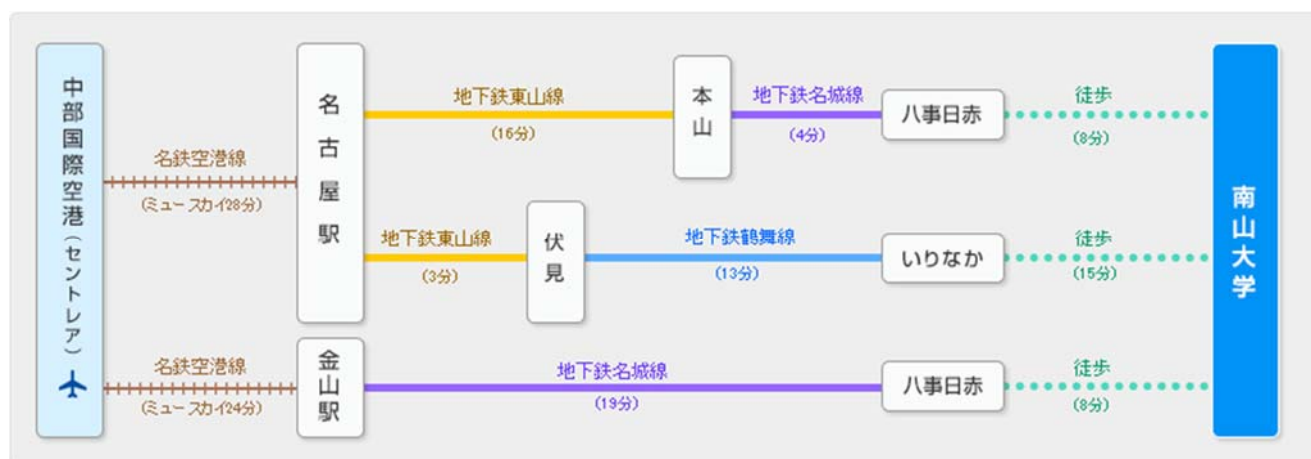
中部国際空港（セントレア）

名鉄空港線
（ミュースカイ28分）

名古屋駅

地下鉄東山線
（16分）

本山

地下鉄名城線
（4分）

八事日赤

徒歩
（8分）

地下鉄東山線
（3分）

伏見

地下鉄鶴舞線
（13分）

いりなか

徒歩
（15分）

名鉄空港線
（ミュースカイ24分）

金山駅

地下鉄名城線
（19分）

八事日赤

徒歩
（8分）

南山大学